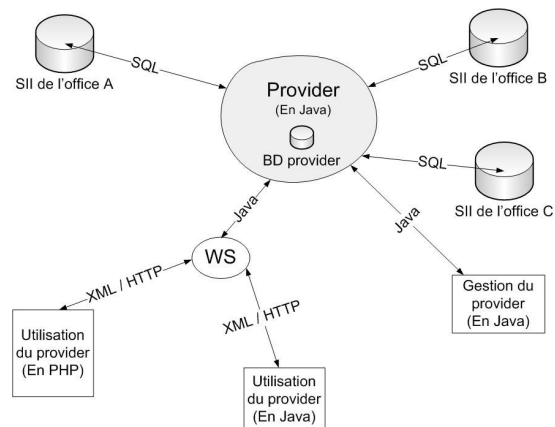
SII de l'office A

SQL

Provider
(En Java)

BD provider

SQL

SII de l'office B

SQL

SII de l'office C

Java

Java

WS

XML / HTTP

XML / HTTP

Utilisation du provider (En PHP)

Utilisation du provider (En Java)

Gestion du provider (En Java)